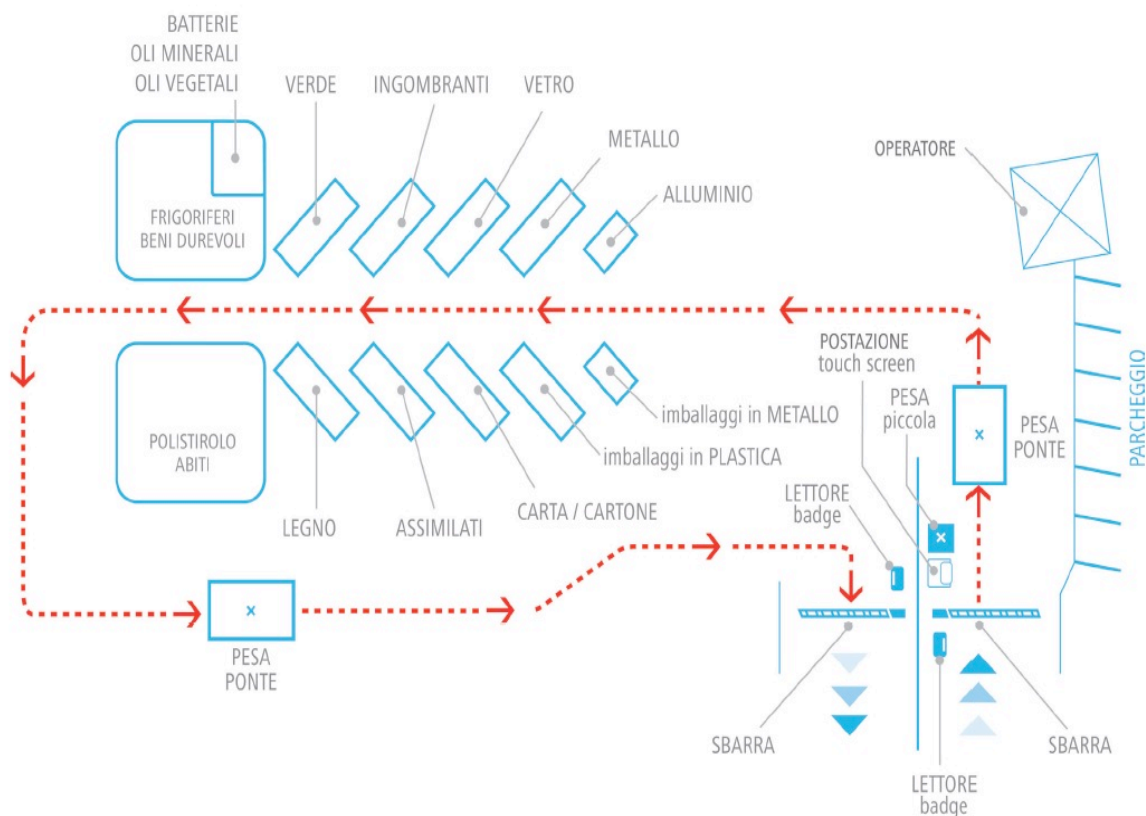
BATTERIE
OLI MINERALI
OLI VEGETALI

VERDE

INGOMBRANTI

VETRO

METALLO

ALLUMINIO

OPERATORE

FRIGORIFERI
BENI DUREVOLI

POSTAZIONE
touch screen

PESA
piccola

PESA
PONTE

PARCHEGGIO

imballaggi in METALLO

imballaggi in PLASTICA

POLISTIROLO
ABITI

LEGNO

ASSIMILATI

CARTA / CARTONE

LETTORE
badge

PESA
PONTE

SBARRA

SBARRA

LETTORE
badge